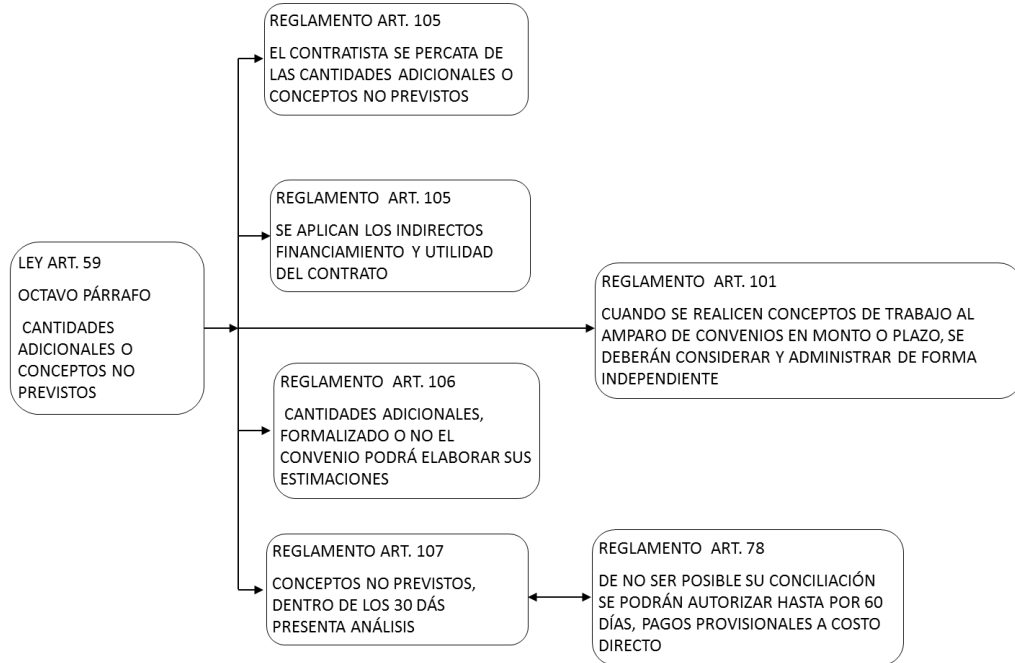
LEY ART. 59

OCTAVO PÁRRAFO

CANTIDADES ADICIONALES O CONCEPTOS NO PREVISTOS

REGLAMENTO ART. 105

EL CONTRATISTA SE PERCATA DE LAS CANTIDADES ADICIONALES O CONCEPTOS NO PREVISTOS

REGLAMENTO ART. 105

SE APLICAN LOS INDIRECTOS FINANCIAMIENTO Y UTILIDAD DEL CONTRATO

REGLAMENTO ART. 101

CUANDO SE REALICEN CONCEPTOS DE TRABAJO AL AMPARO DE CONVENIOS EN MONTO O PLAZO, SE DEBERÁN CONSIDERAR Y ADMINISTRAR DE FORMA INDEPENDIENTE

REGLAMENTO ART. 106

CANTIDADES ADICIONALES, FORMALIZADO O NO EL CONVENIO PODRÁ ELABORAR SUS ESTIMACIONES

REGLAMENTO ART. 107

CONCEPTOS NO PREVISTOS, DENTRO DE LOS 30 DÁS PRESENTA ANÁLISIS

REGLAMENTO ART. 78

DE NO SER POSIBLE SU CONCILIACIÓN SE PODRÁN AUTORIZAR HASTA POR 60 DÍAS, PAGOS PROVISIONALES A COSTO DIRECTO